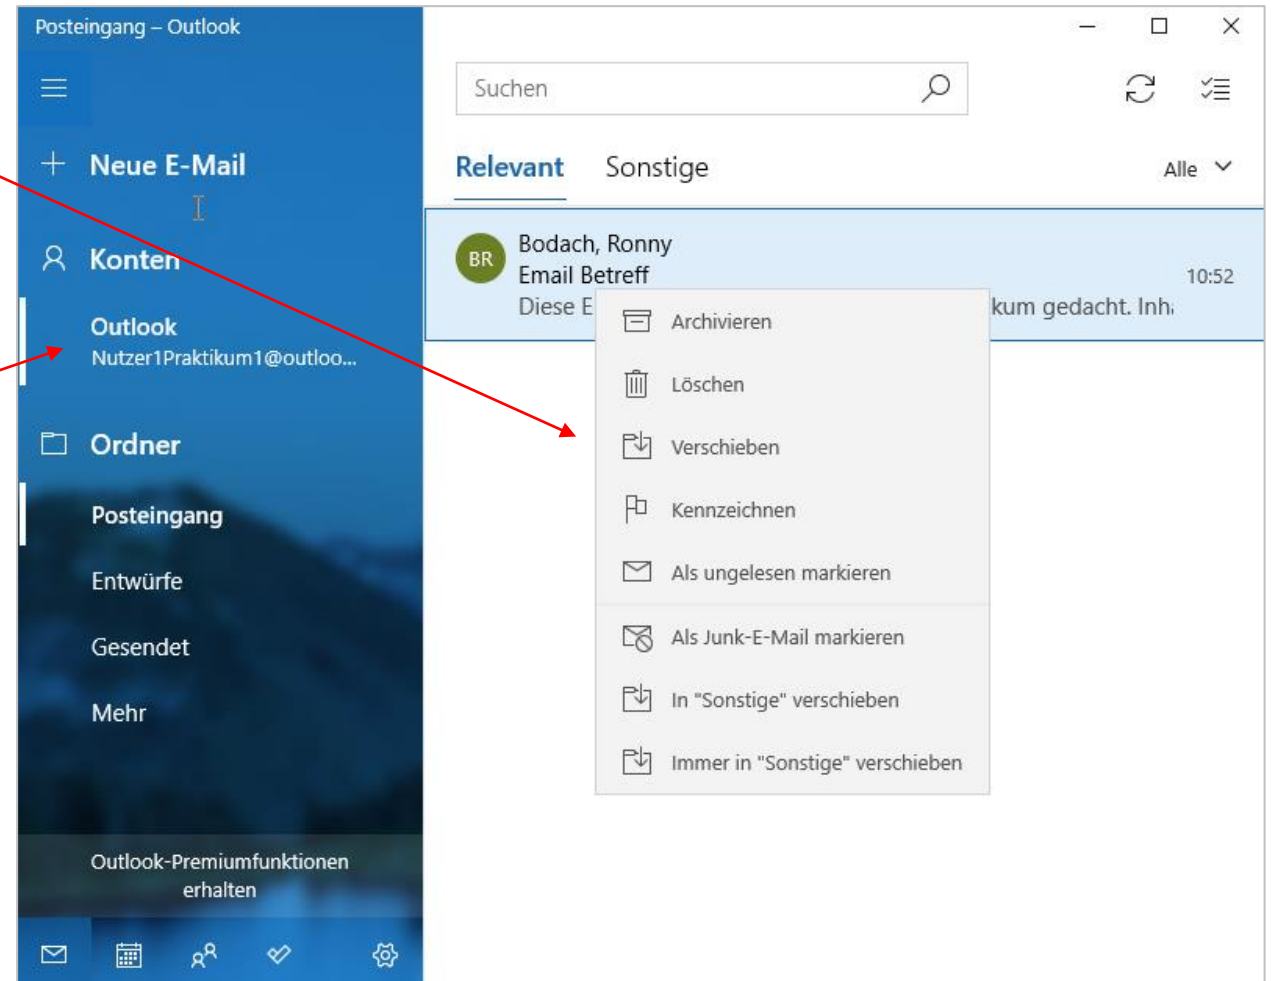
Posteingang – Outlook

Neue E-Mail

Konten

Outlook
Nutzer1Praktikum1@outloo...

Ordner

Posteingang

Entwürfe

Gesendet

Mehr

Outlook-Premiumfunktionen erhalten

Suchen

Relevant Sonstige Alle

BR Bodach, Ronny
Email Betreff 10:52
Diese E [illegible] kum gedacht. Inh

Archivieren
Löschen
Verschieben
Kennzeichnen
Als ungelesen markieren
Als Junk-E-Mail markieren
In "Sonstige" verschieben
Immer in "Sonstige" verschieben